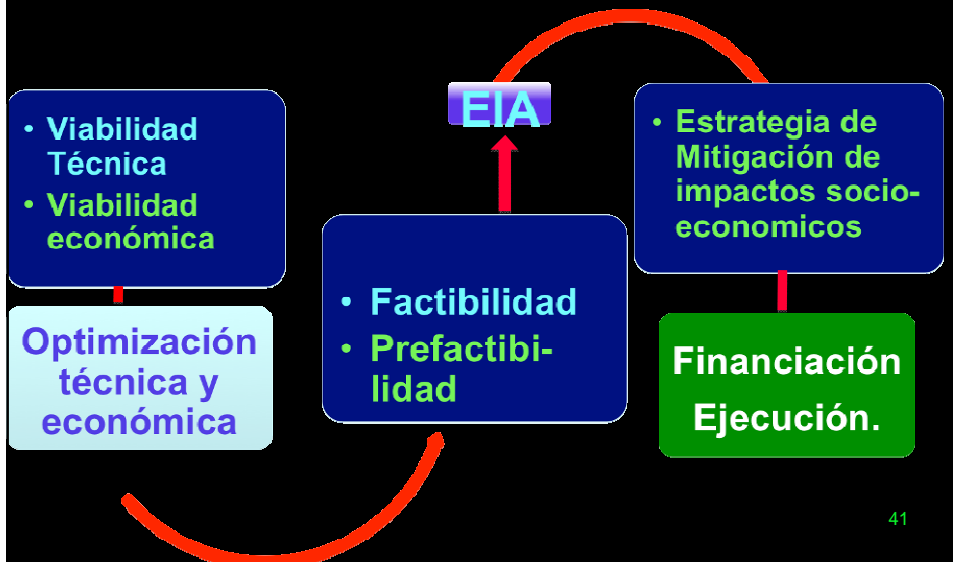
• Viabilidad Técnica
• Viabilidad económica

Optimización técnica y económica

EIA

• Factibilidad
• Prefactibilidad

• Estrategia de Mitigación de impactos socio-economicos

Financiación Ejecución.

41